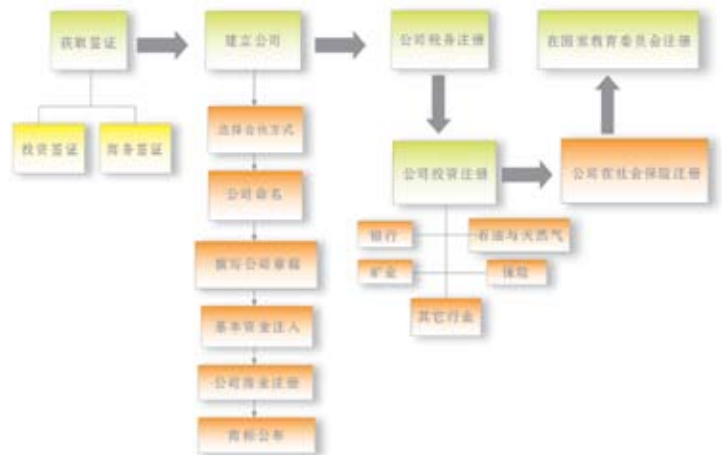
获取签证

投资签证

商务签证

建立公司

选择合伙方式

公司命名

撰写公司章程

基本资金注入

公司商业注册

商标公布

公司税务注册

公司投资注册

银行

石油与天然气

矿业

保险

其它行业

公司在社会保险注册

在国家教育委员会注册